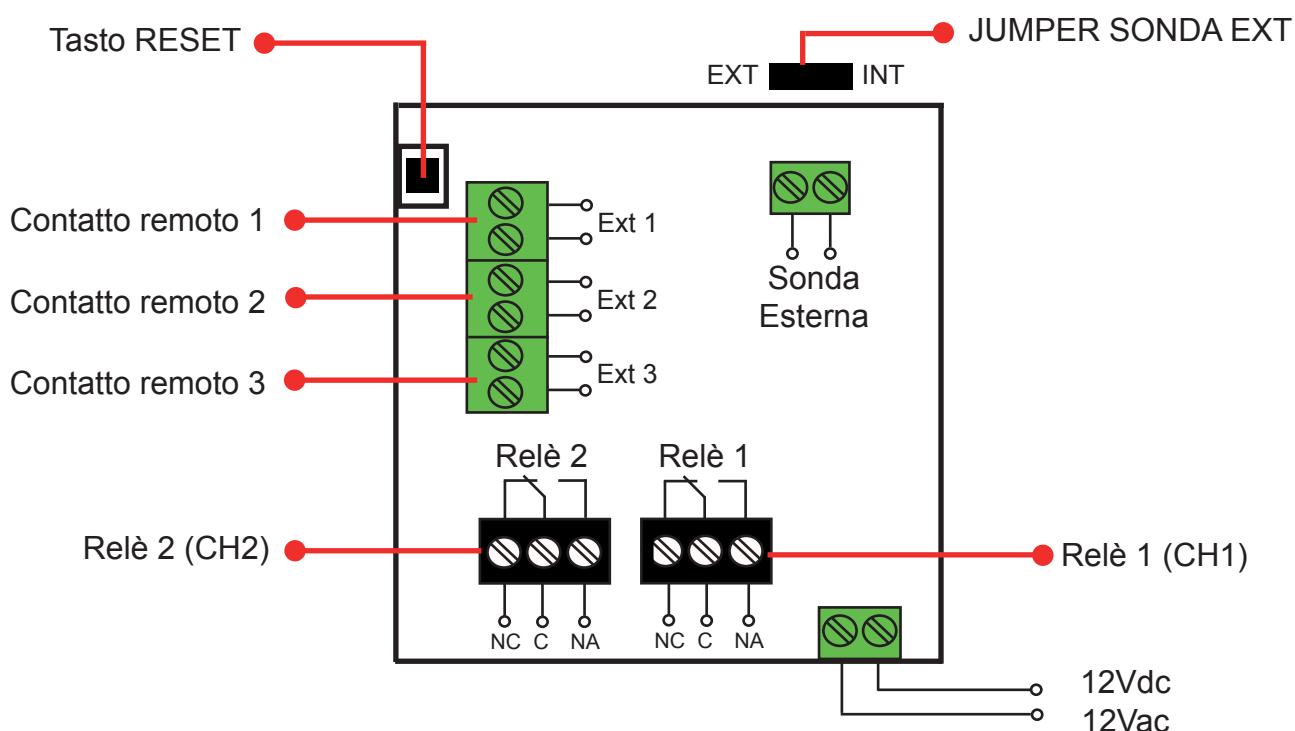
Tasto RESET

JUMPER SONDA EXT

EXT INT

Contatto remoto 1

Ext 1

Contatto remoto 2

Ext 2

Contatto remoto 3

Ext 3

Sonda Esterna

Relè 2

Relè 1

Relè 2 (CH2)

Relè 1 (CH1)

NC C NA

NC C NA

12Vdc

12Vac